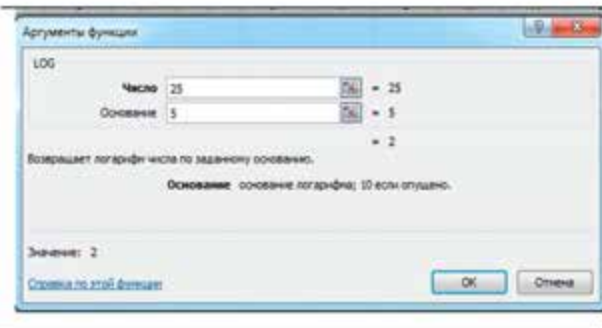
Аргументы функции

LOG

Число 25 = 25

Основание 5 = 5

= 2

Возвращает логарифм числа по заданному основанию.

Основание основание логарифма; 10 если опущено.

Значение: 2

Справка по этой функции

OK

Отмена